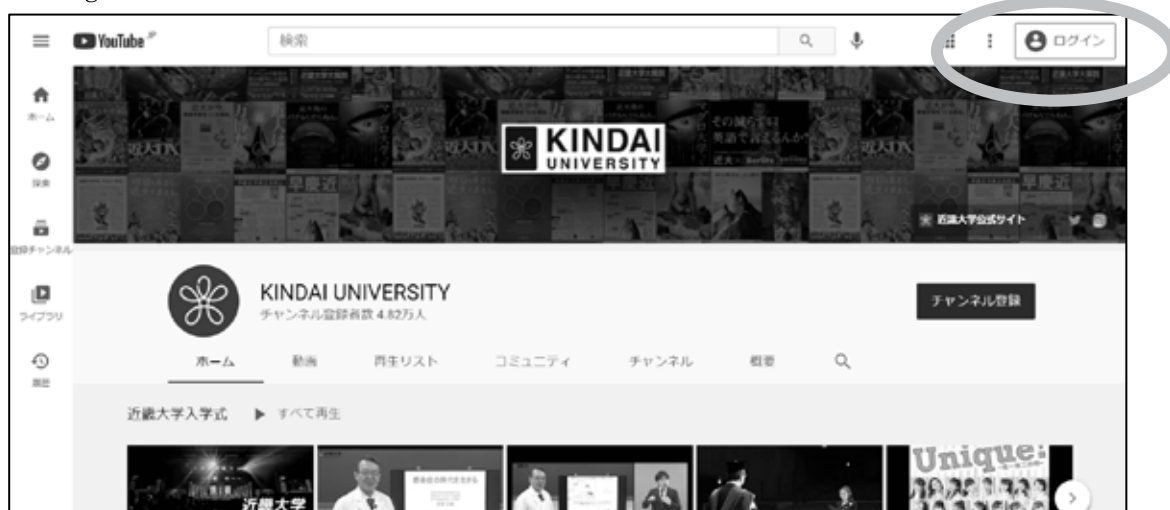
YouTube JP

検索

ログイン

ホーム

探索

登録チャンネル

ライブラリ

履歴

KINDAI UNIVERSITY

近畿大学公式サイト

KINDAI UNIVERSITY
チャンネル登録者数 4.82万人

チャンネル登録

ホーム　動画　再生リスト　コミュニティ　チャンネル　概要

近畿大学入学式　▶ すべて再生

近畿大学

Unique